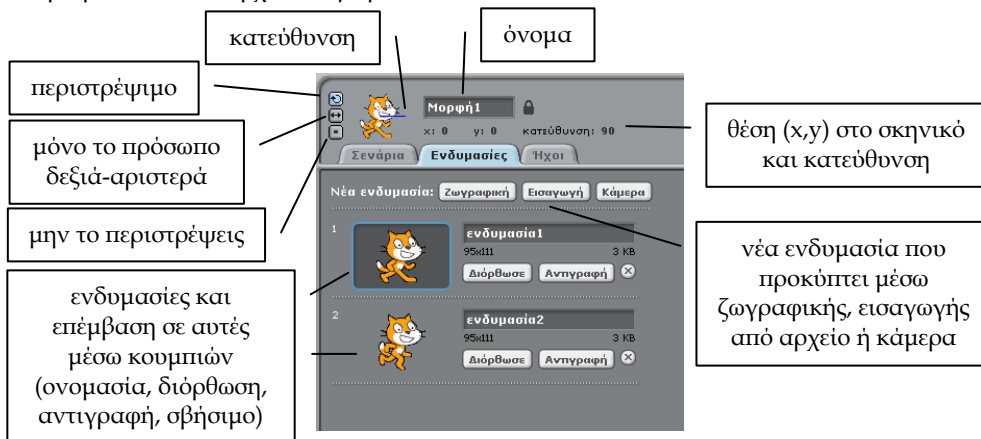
κατεύθυνση

όνομα

περιστρέψιμο

Μορφή1

x: 0 y: 0 κατεύθυνση: 90

θέση (x,y) στο σκηνικό και κατεύθυνση

μόνο το πρόσωπο δεξιά-αριστερά

Σενάρια Ενδυμασίες Ήχοι

Νέα ενδυμασία: Ζωγραφική Εισαγωγή Κάμερα

μην το περιστρέψεις

1

ενδυμασία1

95x111 3 KB

Διόρθωσε Αντιγραφή

νέα ενδυμασία που προκύπτει μέσω ζωγραφικής, εισαγωγής από αρχείο ή κάμερα

ενδυμασίες και επέμβαση σε αυτές μέσω κουμπιών (ονομασία, διόρθωση, αντιγραφή, σβήσιμο)

2

ενδυμασία2

95x111 3 KB

Διόρθωσε Αντιγραφή